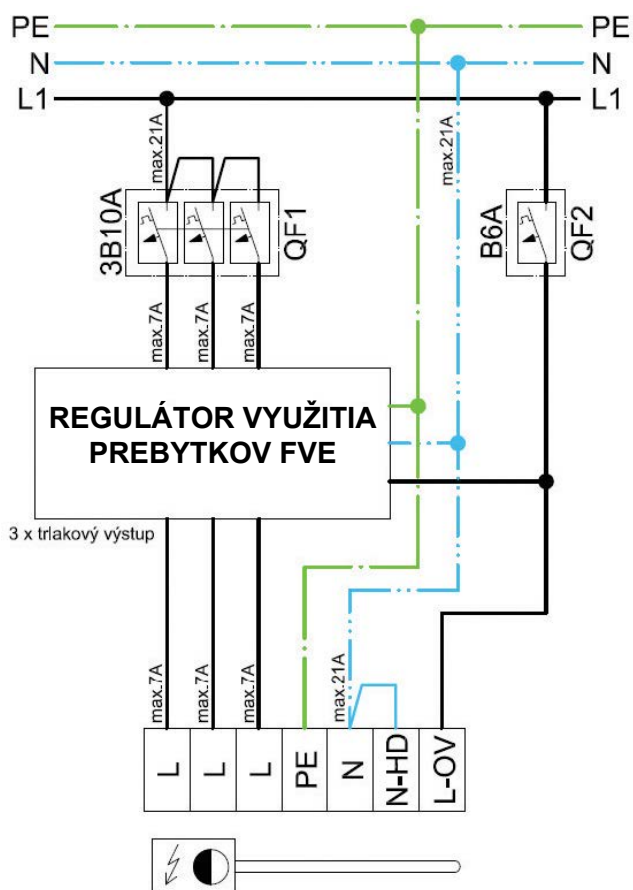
PE
N
L1
PE
N
L1

max.21A
max.21A
3B10A
QF1
B6A
QF2
max.7A
max.7A
max.7A

REGULÁTOR VYUŽITIA PREBYTKOV FVE

3 x trlakový výstup

max.7A
max.7A
max.7A
max.21A

| L | L | L | PE | N | N-HD | L-OV |
|---|---|---|---|---|---|---|